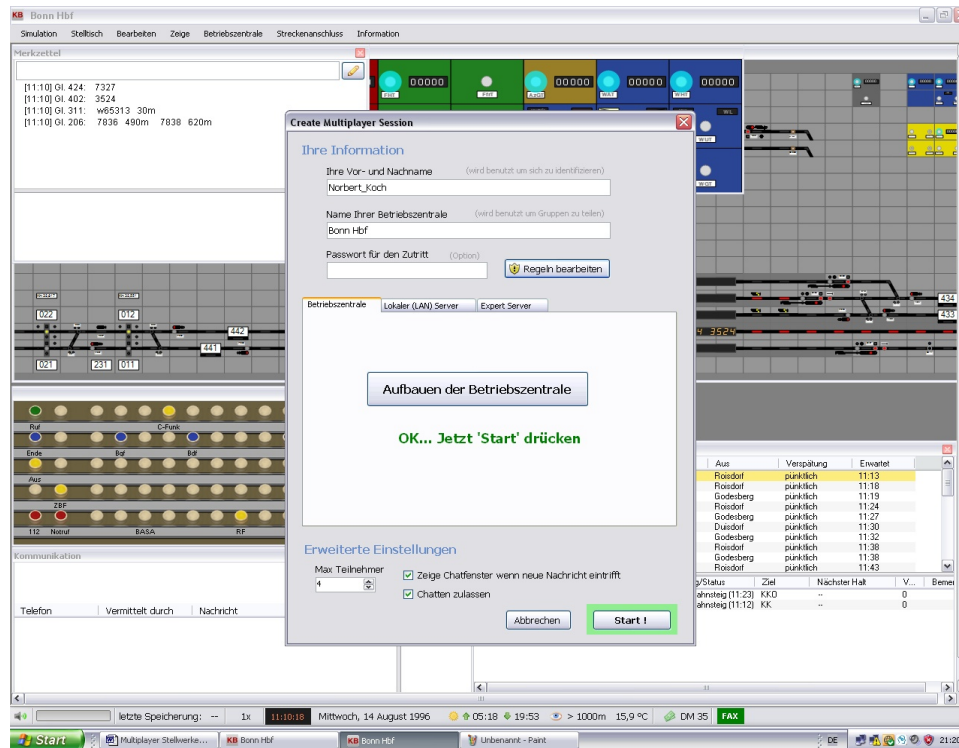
KB Bonn Hbf

Simulation Stelltisch Bearbeiten Zeige Betriebszentrale Streckenanschluss Information

Merkzettel

[11:10] Gl. 424: 7327
[11:10] Gl. 402: 3524
[11:10] Gl. 311: w65313 30m
[11:10] Gl. 206: 7836 490m 7838 620m

00000 00000 00000 00000

022 012 442 441 021 231 011

434 433 4 3524

Ruf C-Funk Ende Bgf Bdf Aus ZBF 112 Notruf BASA RF

Kommunikation

Telefon | Vermittelt durch | Nachricht

Create Multiplayer Session

Ihre Information

Ihre Vor- und Nachname (wird benutzt um sich zu identifizieren)

Norbert_Koch

Name Ihrer Betriebszentrale (wird benutzt um Gruppen zu teilen)

Bonn Hbf

Passwort für den Zutritt (Option)

Regeln bearbeiten

Betriebszentrale | Lokaler (LAN) Server | Expert Server

Aufbauen der Betriebszentrale

OK... Jetzt 'Start' drücken

Erweiterte Einstellungen

Max Teilnehmer
4

Zeige Chatfenster wenn neue Nachricht eintrifft

Chatten zulassen

Abbrechen

Start !

| Aus | Verspätung | Erwartet |
|---|---|---|
| Roisdorf | pünktlich | 11:13 |
| Roisdorf | pünktlich | 11:18 |
| Godesberg | pünktlich | 11:19 |
| Roisdorf | pünktlich | 11:24 |
| Godesberg | pünktlich | 11:27 |
| Duisdorf | pünktlich | 11:30 |
| Godesberg | pünktlich | 11:32 |
| Roisdorf | pünktlich | 11:38 |
| Godesberg | pünktlich | 11:38 |
| Roisdorf | pünktlich | 11:43 |

| g/Status | Ziel | Nächster Halt | V... | Bemer |
|---|---|---|---|---|
| ahnsteig (11:23) | KKO | -- | 0 | |
| ahnsteig (11:12) | KK | -- | 0 | |

letzte Speicherung: -- 1x 11:10:18 Mittwoch, 14 August 1996 05:18 19:53 > 1000m 15,9 °C DM 35 FAX

Start Multiplayer Stellwerke... KB Bonn Hbf KB Bonn Hbf Unbenannt - Paint DE 21:20